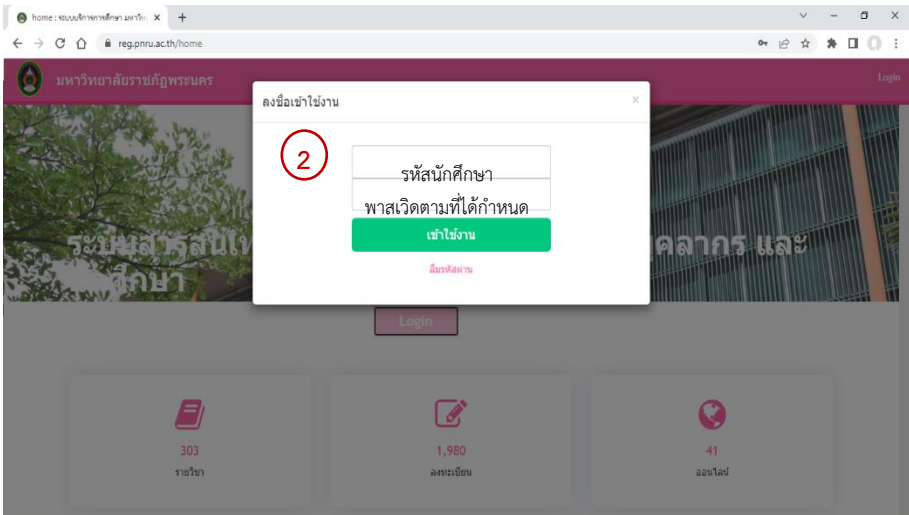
home : ระบบบริการการศึกษา มหาวิท ×
+
reg.pnru.ac.th/home

มหาวิทยาลัยราชภัฏพระนคร

Login

ลงชื่อเข้าใช้งาน

×

2

รหัสนักศึกษา

พาสเวิดตามที่ได้กำหนด

เข้าใช้งาน

ลืมรหัสผ่าน

ระบบสารสนเท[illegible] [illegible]คลากร และ
ศึกษา

Login

303
รายวิชา

1,980
ลงทะเบียน

41
ออนไลน์